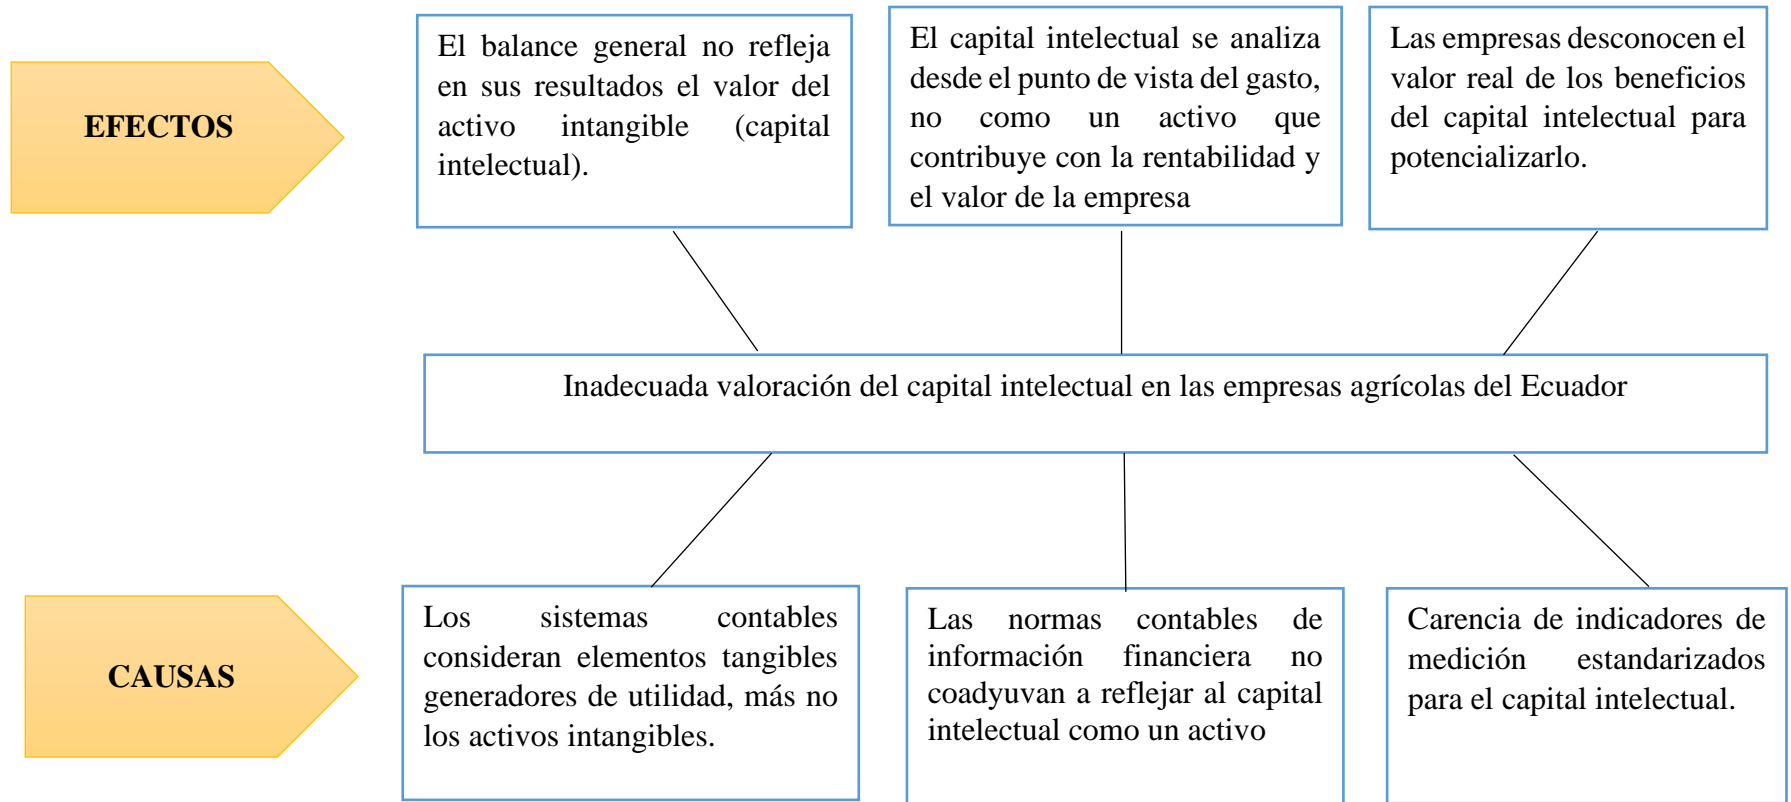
EFECTOS

El balance general no refleja en sus resultados el valor del activo intangible (capital intelectual).

El capital intelectual se analiza desde el punto de vista del gasto, no como un activo que contribuye con la rentabilidad y el valor de la empresa

Las empresas desconocen el valor real de los beneficios del capital intelectual para potencializarlo.

Inadecuada valoración del capital intelectual en las empresas agrícolas del Ecuador

CAUSAS

Los sistemas contables consideran elementos tangibles generadores de utilidad, más no los activos intangibles.

Las normas contables de información financiera no coadyuvan a reflejar al capital intelectual como un activo

Carencia de indicadores de medición estandarizados para el capital intelectual.